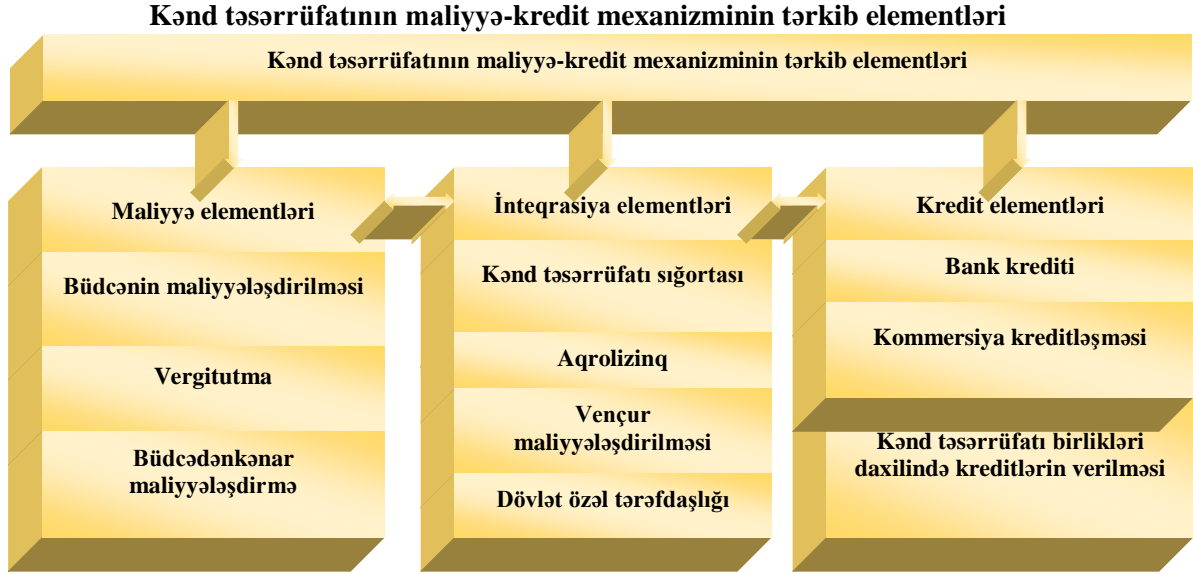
Kənd təsərrüfatının maliyyə-kredit mexanizminin tərkib elementləri

Kənd təsərrüfatının maliyyə-kredit mexanizminin tərkib elementləri

Maliyyə elementləri

Büdcənin maliyyələşdirilməsi

Vergitutma

Büdcədənkənar maliyyələşdirmə

İnteqrasiya elementləri

Kənd təsərrüfatı sığortası

Aqrolizinq

Vençur maliyyələşdirilməsi

Dövlət özəl tərəfdaşlığı

Kredit elementləri

Bank krediti

Kommersiya kreditləşməsi

Kənd təsərrüfatı birlikləri daxilində kreditlərin verilməsi